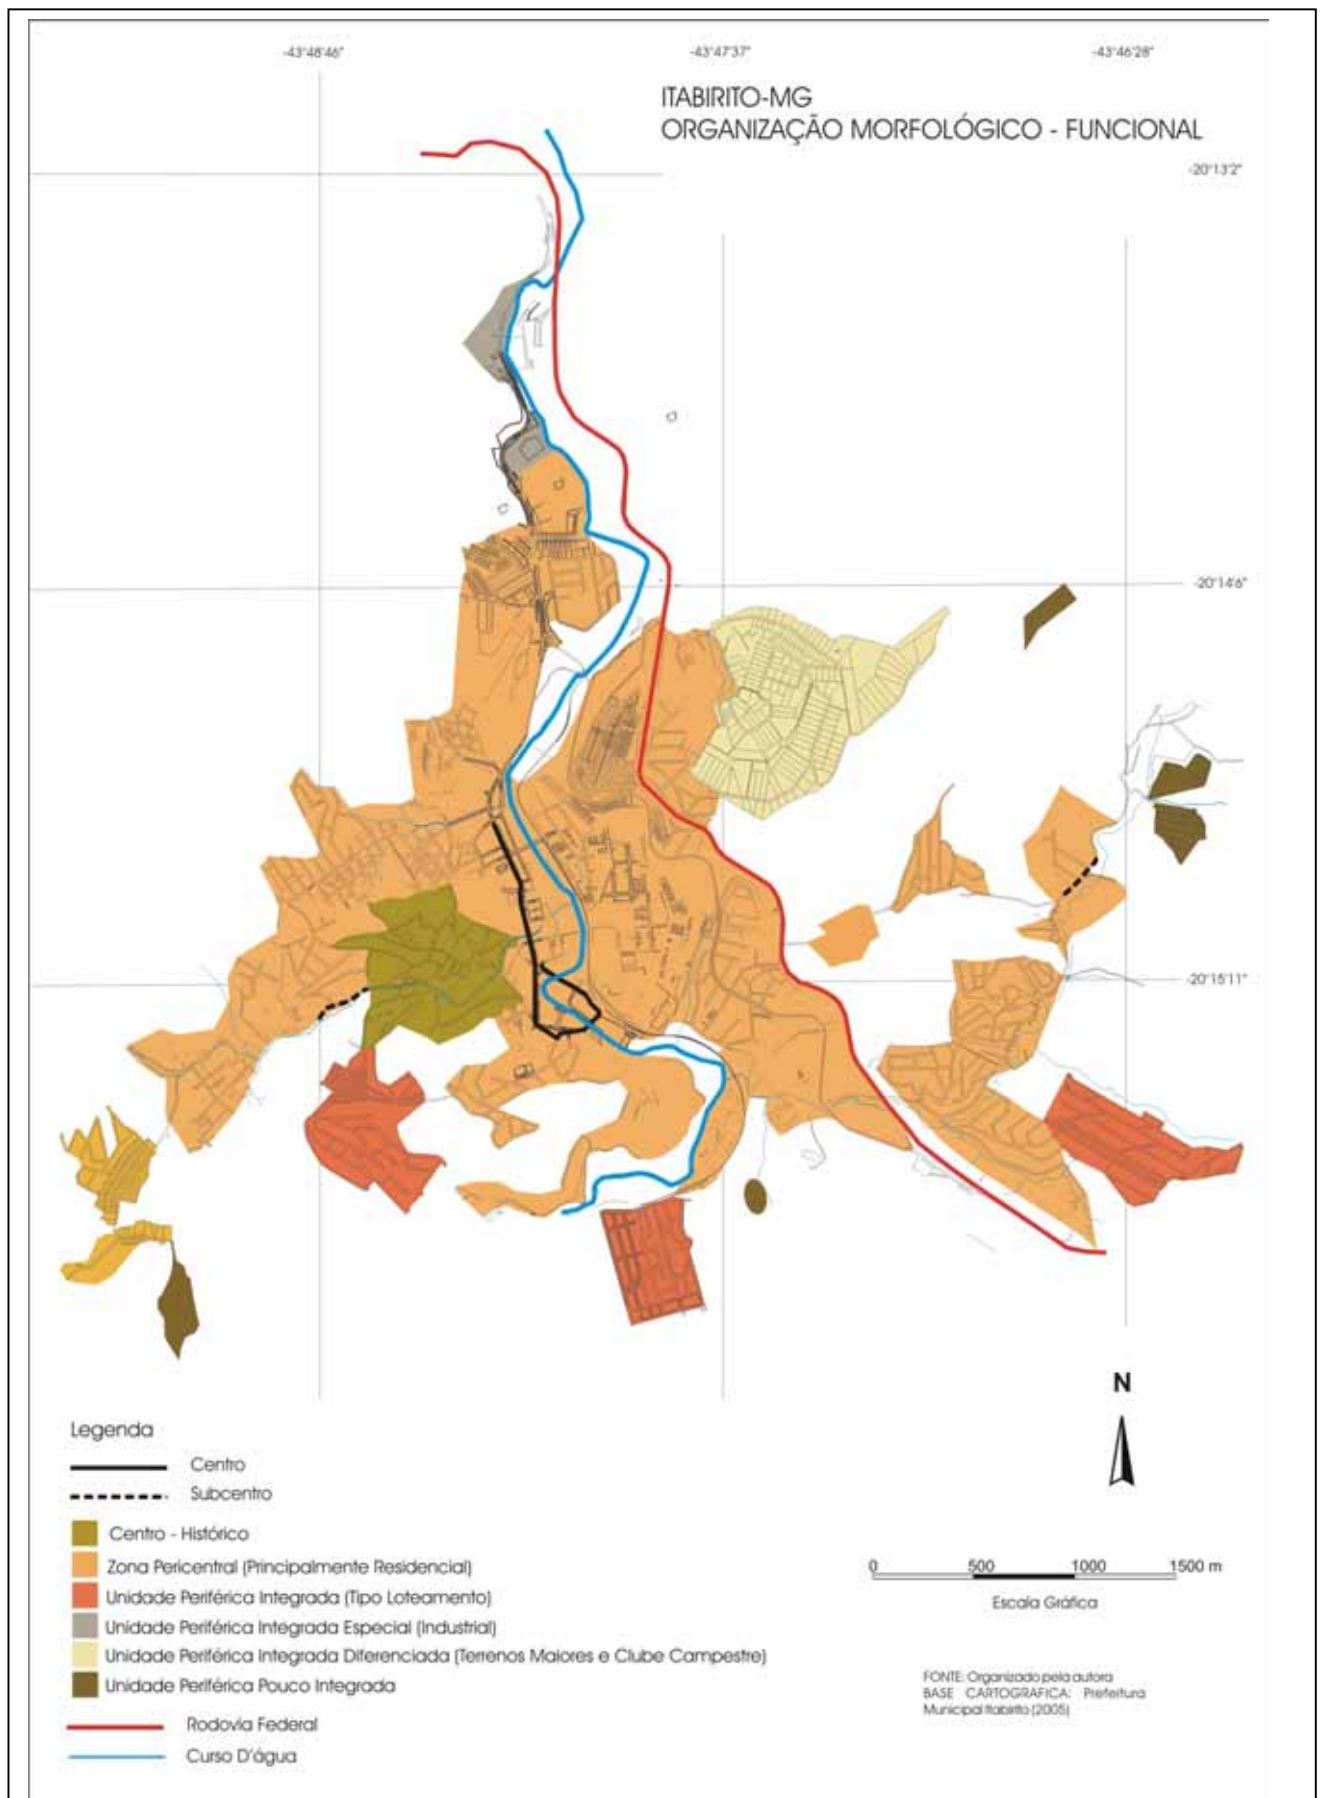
-43°48'46"
-43°47'37"
-43°46'28"

ITABIRITO-MG
ORGANIZAÇÃO MORFOLÓGICO - FUNCIONAL

-20°13'2"

-20°14'6"

-20°15'11"

N

Legenda
Centro
Subcentro
Centro - Histórico
Zona Pericentral (Principalmente Residencial)
Unidade Periférica Integrada (Tipo Loteamento)
Unidade Periférica Integrada Especial (Industrial)
Unidade Periférica Integrada Diferenciada (Terrenos Maiores e Clube Campestre)
Unidade Periférica Pouco Integrada
Rodovia Federal
Curso D'água

0 500 1000 1500 m
Escala Gráfica

FONTE: Organizado pela autora
BASE CARTOGRAFICA: Prefeitura Municipal Itabirito (2005)